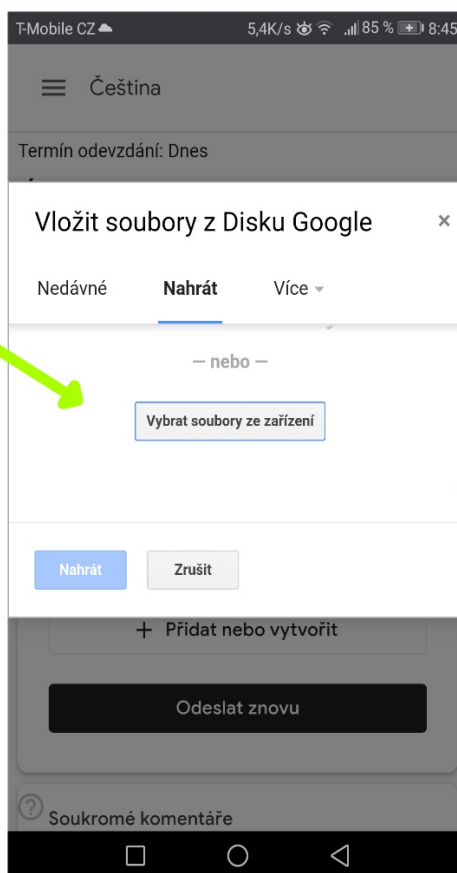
T-Mobile CZ 5,4K/s 85 % 8:45

Čeština

Termín odevzdání: Dnes

Vložit soubory z Disku Google ×

Nedávné Nahrát Více

— nebo —

Vybrat soubory ze zařízení

Nahrát Zrušit

+ Přidat nebo vytvořit

Odeslat znovu

Soukromé komentáře